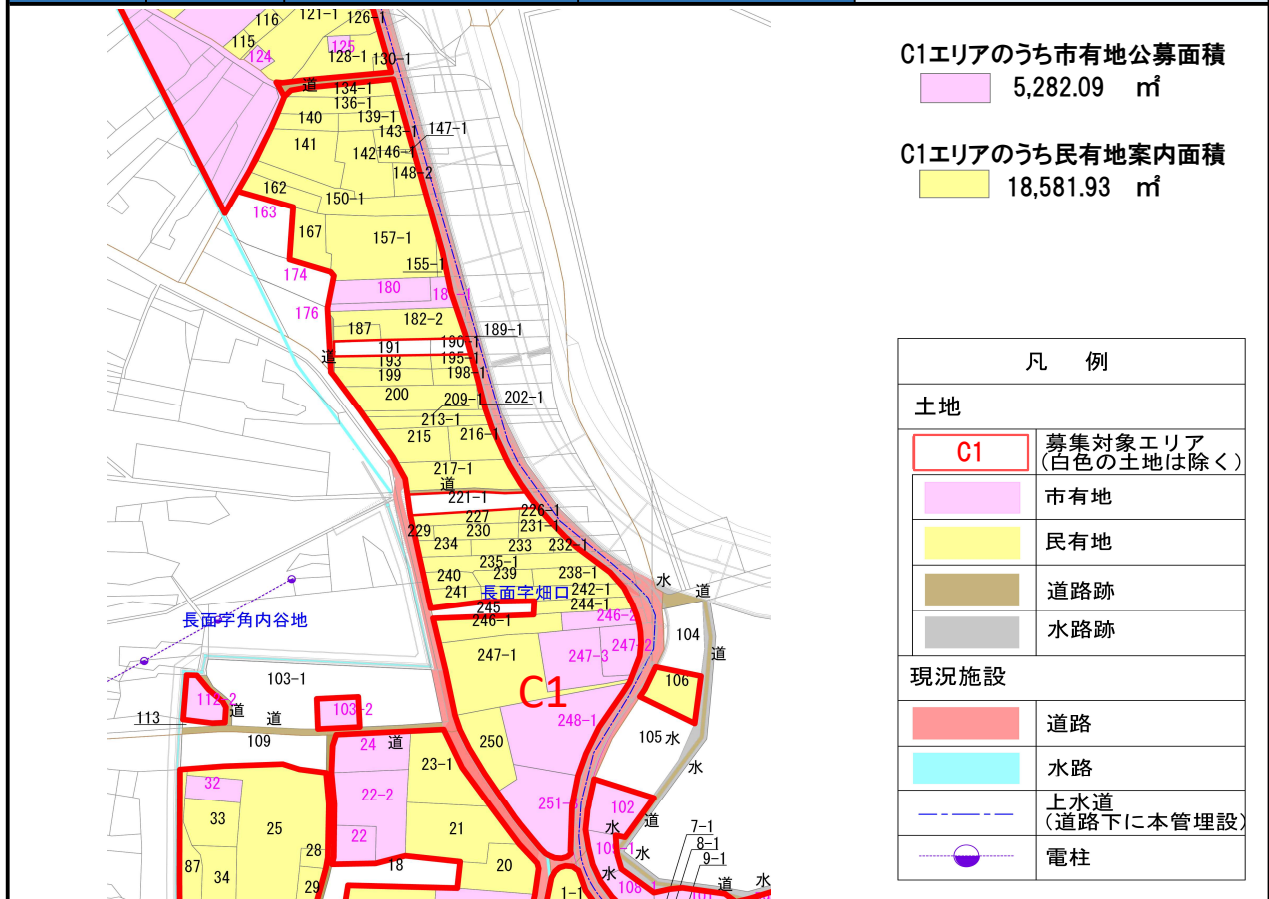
C1エリアのうち市有地公募面積
5,282.09 ㎡

C1エリアのうち民有地案内面積
18,581.93 ㎡

| 凡 例 | |
|---|---|
| 土地 | |
| C1 | 募集対象エリア（白色の土地は除く） |
| | 市有地 |
| | 民有地 |
| | 道路跡 |
| | 水路跡 |
| 現況施設 | |
| | 道路 |
| | 水路 |
| | 上水道（道路下に本管埋設） |
| | 電柱 |

116 121-1 126-1 115 124 125 128-1 130-1 道 134-1 136-1 140 139-1 143-1 147-1 141 142 146-1 148-2 162 150-1 163 167 157-1 174 155-1 180 181-1 176 187 182-2 189-1 190-1 道 191 193 195-1 199 198-1 200 209-1 202-1 213-1 215 216-1 217-1 道 221-1 227 226-1 229 230 231-1 234 233 232-1 235-1 240 239 238-1 水 道 241 長面字畑口 242-1 244-1 長面字角内谷地 245 246-1 246-2 104 247-1 247-3 247-2 道 103-1 106 112-2 道 C1 113 道 103-2 248-1 109 105 水 24 道 250 23-1 水 32 22-2 251-1 102 33 25 道 22 21 水 7-1 28 8-1 87 18 20 105-1 水 9-1 34 29 1-1 水 108-1 道 水